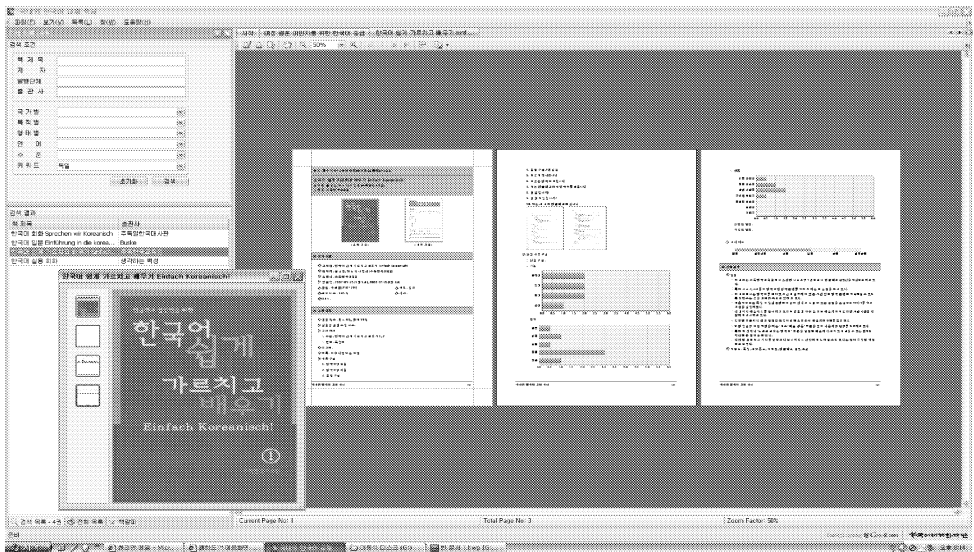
검색 조건

서 명
저 자
발행단체
출 판 사

국가별
목적별
분야별
언 어
수 준
키워드

초기화
검색

검색 결과

서 명
저자

한국어 회화 Sprechen wir Koreanisch
한국어 입문 Einführung in die korea...
Burke

한국어 실용 회화

한국어 쉽게 가르치고 배우기 Einfach Koreanisch!

한국어
쉽게
가르치고
배우기
Einfach Koreanisch!

Current Page No: 1
Total Page No: 3
Zoom Factor: 50%